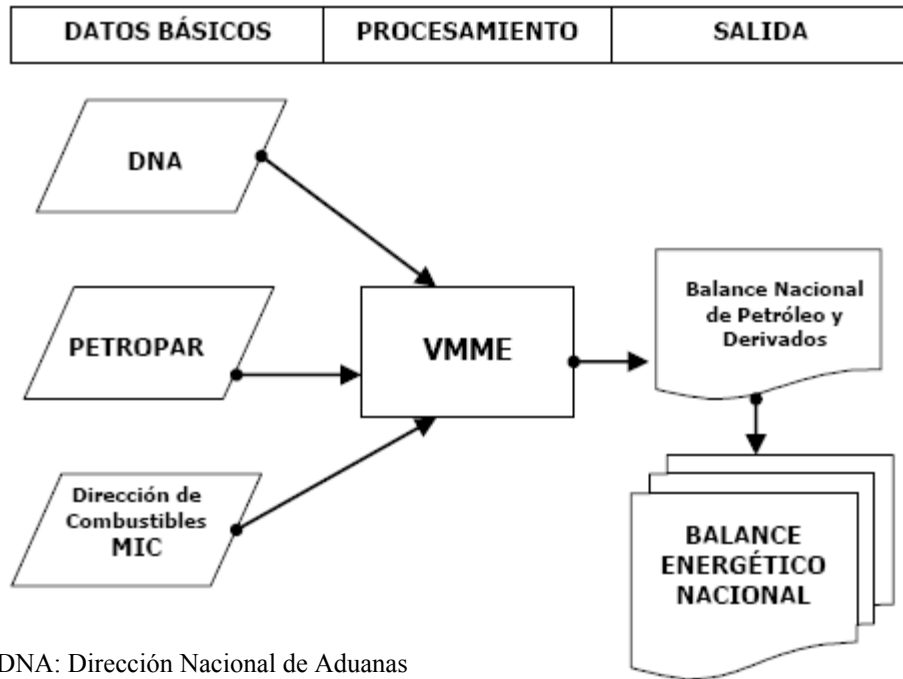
| DATOS BÁSICOS | PROCESAMIENTO | SALIDA |
|---|---|---|

DNA

PETROPAR

Dirección de Combustibles MIC

VMME

Balance Nacional de Petróleo y Derivados

BALANCE ENERGÉTICO NACIONAL

DNA: Dirección Nacional de Aduanas